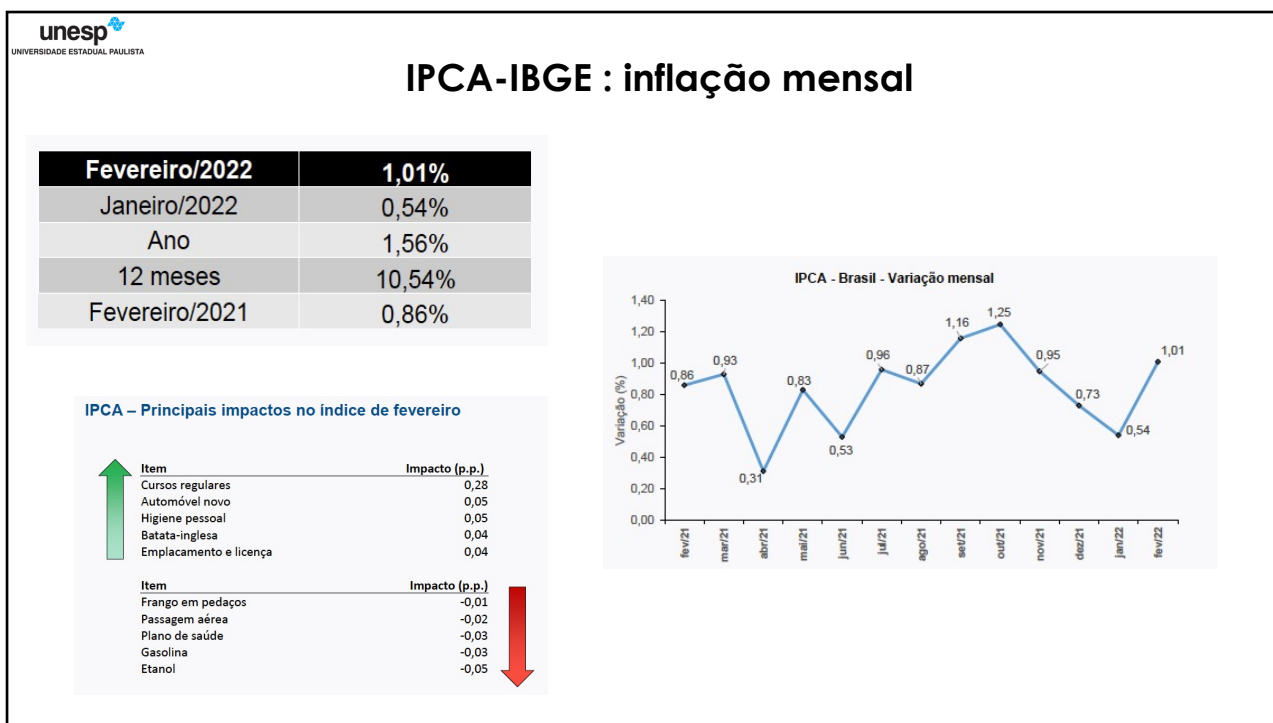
unesp
UNIVERSIDADE ESTADUAL PAULISTA

IPCA-IBGE : inflação mensal

| Fevereiro/2022 | 1,01% |
|---|---|
| Janeiro/2022 | 0,54% |
| Ano | 1,56% |
| 12 meses | 10,54% |
| Fevereiro/2021 | 0,86% |

IPCA – Principais impactos no índice de fevereiro

| Item | Impacto (p.p.) |
|---|---|
| Cursos regulares | 0,28 |
| Automóvel novo | 0,05 |
| Higiene pessoal | 0,05 |
| Batata-inglesa | 0,04 |
| Emplacamento e licença | 0,04 |

| Item | Impacto (p.p.) |
|---|---|
| Frango em pedaços | -0,01 |
| Passagem aérea | -0,02 |
| Plano de saúde | -0,03 |
| Gasolina | -0,03 |
| Etanol | -0,05 |

IPCA - Brasil - Variação mensal

Variação (%)

1,40
1,20
1,00
0,80
0,60
0,40
0,20
0,00

0,86 0,93 0,31 0,83 0,53 0,96 0,87 1,16 1,25 0,95 0,73 0,54 1,01

fev/21 mar/21 abr/21 mai/21 jun/21 jul/21 ago/21 set/21 out/21 nov/21 dez/21 jan/22 fev/22